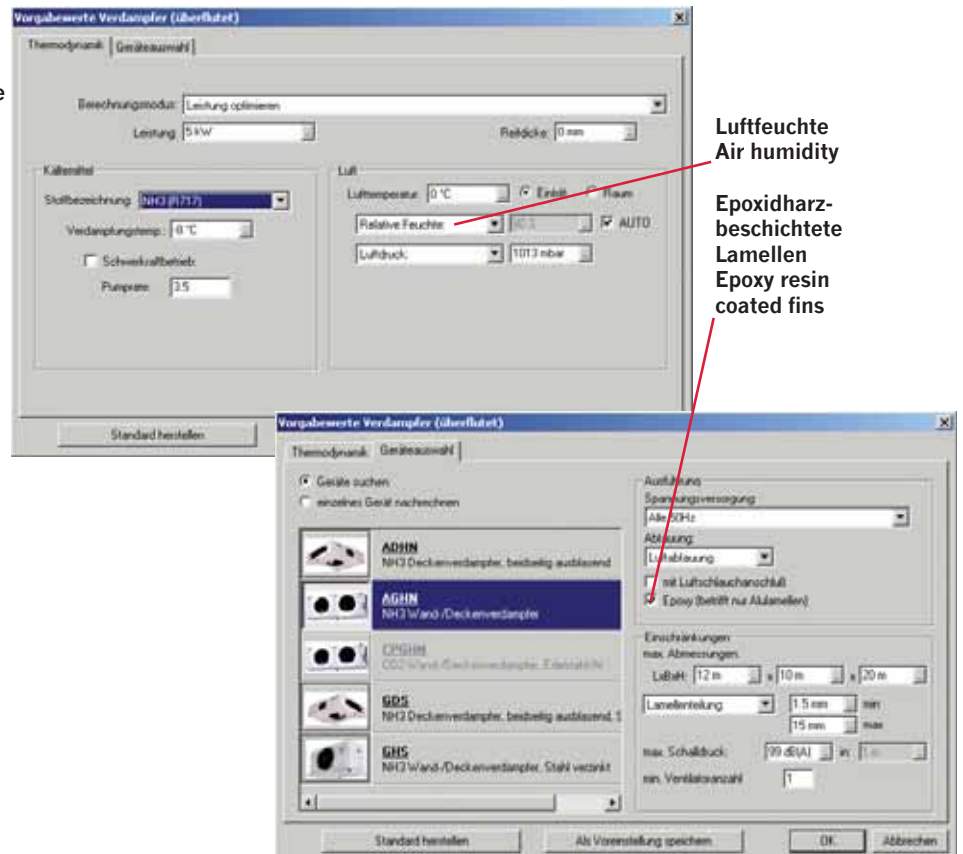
Vorgabewerte Verdampfer (überflutet)

Thermodynamik | Geräteauswahl

Berechnungsmodus: Leistung optimieren

Leistung: 5 kW

Reifdicke: 0 mm

Kältemittel

Stoffbezeichnung: NH3 (R717)

Verdampfungstemp.: 0 °C

Schwerkraftbetrieb

Pumprate: 3.5

Luft

Lufttemperatur: 0 °C

Eintritt

Raum

Relative Feuchte:

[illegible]

AUTO

Luftdruck:

1013 mbar

Standard herstellen

e

Luftfeuchte
Air humidity

Epoxidharz-
beschichtete
Lamellen
Epoxy resin
coated fins

Vorgabewerte Verdampfer (überflutet)

Thermodynamik | Geräteauswahl

Geräte suchen

einzelnes Gerät nachrechnen

ADHN
NH3 Deckenverdampfer, beidseitig ausblasend

AGHN
NH3 Wand-/Deckenverdampfer

CPGHN
CO2 Wand-/Deckenverdampfer, Edelstahl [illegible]

GDS
NH3 Deckenverdampfer, beidseitig ausblasend, S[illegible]

GHS
NH3 Wand-/Deckenverdampfer, Stahl verzinkt

Ausführung

Spannungsversorgung:

Alle 50Hz

Abtauung:

Luftabtauung

mit Luftschlauchanschluß

Epoxy (betrifft nur Alulamellen)

Einschränkungen

max. Abmessungen:

LxBxH: 12 m x 10 m x 20 m

Lamellenteilung

1.5 mm min

15 mm max

max. Schalldruck: 99 dB(A) in: 1 m

min. Ventilatoranzahl: 1

Standard herstellen

Als Voreinstellung speichern

OK

Abbrechen